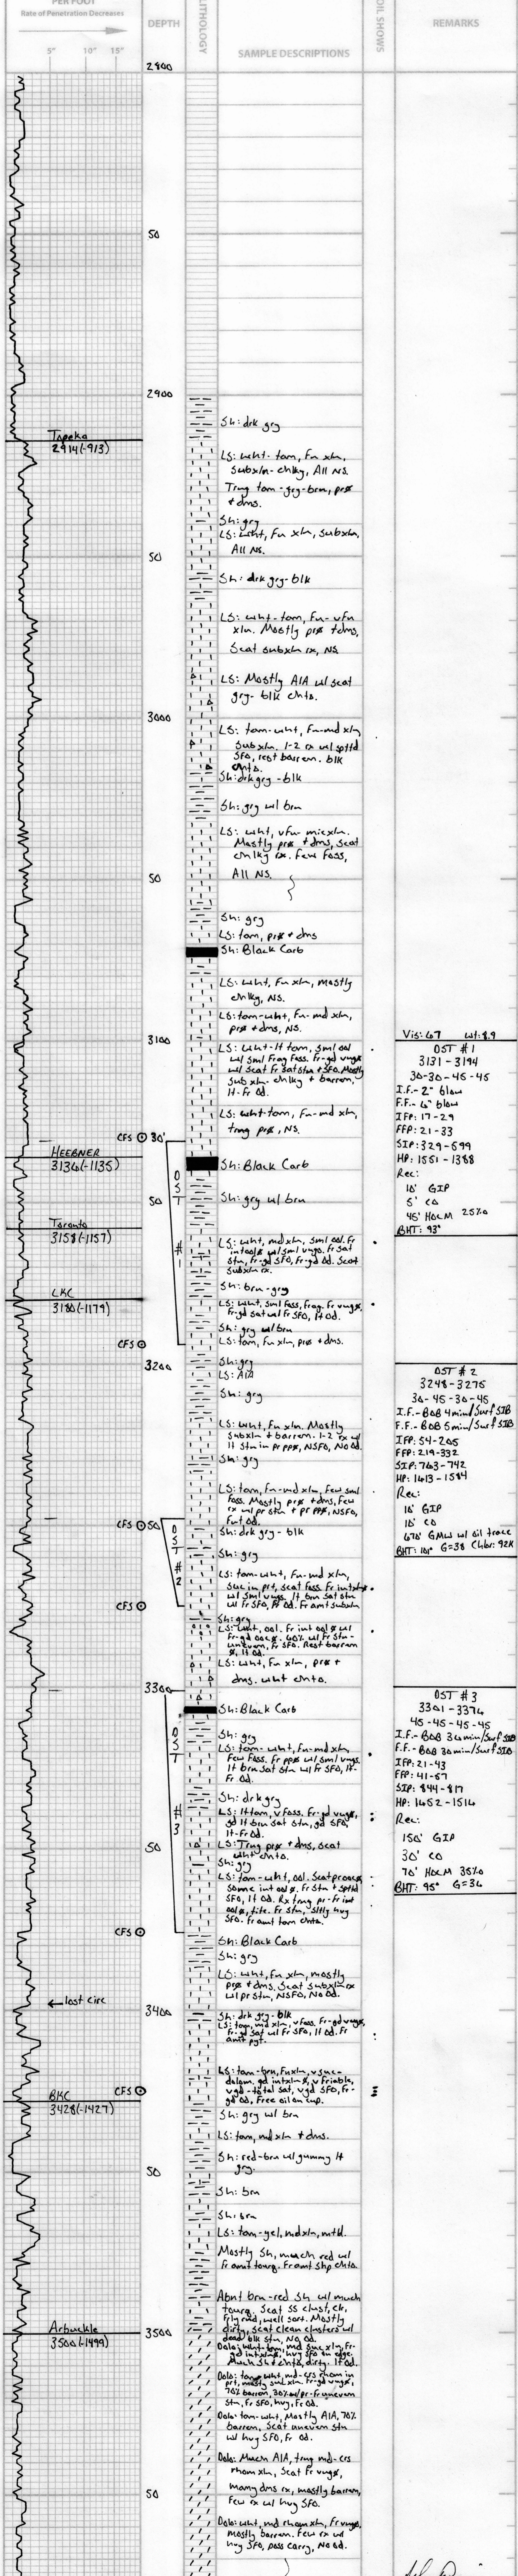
PER FOOT
Rate of Penetration Decreases
5" 10" 15"
DEPTH
LITHOLOGY
SAMPLE DESCRIPTIONS
OIL SHOWS
REMARKS

2800
50
2900
Sh: drk gry
Topeka
2914(-913)
LS: wht-tan, Fn xln, Subxln-chlky, All NS.
Trng tan-gry-brn, prø + dns.
Sh: gry
LS: wht, Fn xln, subxln, All NS.
50
Sh: drk gry-blk
LS: wht-tan, Fn-vfn xln. Mostly prø + dns, Scat subxln rx, NS.
LS: Mostly A1A w/ scat gry-blk chts.
3000
LS: tan-wht, Fn-md xln, subxln. 1-2 rx w/ sptd SFO, rest barren. blk chts.
Sh: drk gry-blk
Sh: gry w/ brn
LS: wht, vfn micxln. Mostly prø + dns, scat chlky rx. Few Foss, All NS.
50
Sh: gry
LS: tan, prø + dns
Sh: Black Carb
LS: wht, Fn xln, mostly chlky, NS.
LS: tan-wht, Fn-md xln, prø + dns, NS.
3100
LS: wht-lt tan, sml ool w/ sml Frag foss. Fr-gd vugs w/ scat Fr sat stn + SFO. Mostly sub xln-chlky + barren, lt-Fr od.
LS: wht-tan, Fn-md xln, trng prø, NS.
CFS 30'
HEEBNER
3136(-1135)
Sh: Black Carb
50
Sh: gry w/ brn
Toronto
3158(-1157)
DST #1
LS: wht, md xln, sml ool. Fr intool ø w/ sml vugs, Fr sat stn, Fr-gd SFO, Fr-gd od. Scat subxln rx.
Sh: brn-gry
LKC
3180(-1179)
LS: wht, sml foss, frag. Fr vugø, Fr-gd sat w/ Fr SFO, Fr od.
Sh: gry w/ brn
LS: tan, Fn xln, prø + dns.
CFS
3200
Sh: gry
LS: A1A
Sh: gry
LS: wht, Fn xln. Mostly subxln + barren. 1-2 rx w/ lt stn in prø, NSFO, No od.
Sh: gry
LS: tan, Fn-md xln, Few sml foss. Mostly prø + dns, Few rx w/ pr stn + pr Pfø, NSFO, Fnt od.
CFS 50
Sh: drk gry-blk
Sh: gry
DST #2
LS: tan-wht, Fn-md xln, Suc in prt, scat foss. Fr intxln ø w/ sml vugs. lt brn sat stn w/ Fr SFO, Fr od. Fr amt subxln
CFS
Sh: gry
LS: tan-wht, ool. Fr int ool ø w/ Fr-gd oo ø. 60% w/ Fr stn-unevn, Fr SFO. Rest barren ø, lt od.
LS: wht, Fn xln, prø + dns. wht chts.
3300
Sh: Black Carb
Sh: gry
DST #3
LS: tan-wht, Fn-md xln, Few foss, Fr ppø w/ sml vugs. lt brn sat stn w/ Fr SFO, lt-Fr od.
Sh: drk gry
LS: lt tan, v foss. Fr-gd vugø, gd lt brn sat stn, gd SFO, lt-Fr od.
50
LS: Trng prø + dns, scat wht chts.
Sh: gry
LS: tan-wht, ool. Scat prosa some int ool ø, Fr stn + sptd SFO, lt od. Rx trng pr-Fr int ool ø, tite. Fr stn, sltly hvy SFO. Fr amt tan chts.
CFS
Sh: Black Carb
Sh: gry
LS: wht, Fn xln, mostly prø + dns, Scat subxln rx w/ pr stn, NSFO, No od.
lost circ
3400
Sh: drk gry-blk
LS: tan, md xln, v foss, Fr-gd vugs, Fr-gd sat w/ Fr SFO, lt od. Fr amt pyt.
LS: tan-brn, Fn xln, v suc-dolom, gd intxln ø, v Friable, vgd-total sat, vgd SFO, Fr-gd od, Free oil on cup.
BKC
3428(-1427)
CFS
Sh: gry w/ brn
LS: tan, md xln + dns.
Sh: red-brn w/ gummy lt gry.
50
Sh: brn
Sh: brn
LS: tan-yel, md xln, mttd.
Mostly Sh, much red w/ Fr amt trng. Fr amt shp chts.
Abnt brn-red Sh w/ much trng. Scat SS clust, clr, Frly rnd, well sort. Mostly dirty, scat clean clusters w/ dead blk stn, No od.
Arbuckle
3500(-1499)
3500
Dolo: wht-tan, md xln, Fn xln, Fr-gd intxln ø, hvy SFO in edge. Much A1A sltly dirty. lt od.
Dolo: tan-wht, md-crs rhom in prt, mostly sml xln. Fr-gd vugø, 70% barren, 30% w/ pr-Fr unevn stn, Fr SFO, hvy, Fr od.
Dolo: tan-wht, Mostly A1A, 70% barren, Scat unevn stn w/ hvy SFO, Fr od.
Dolo: Much A1A, trng md-crs rhom xln, Scat Fr vugø, Many dns rx, mostly barren, Few rx w/ hvy SFO.
50
Dolo: wht, md rhom xln, Fr vugø, mostly barren. Few rx w/ hvy SFO, pass carry, No od.

Vis: 67 wt: 8.9
DST #1
3131-3194
30-30-45-45
I.F.- 2" blow
F.F.- 6" blow
IFP: 17-29
FFP: 21-33
SIP: 329-599
HP: 1551-1388
Rec:
10' GIP
5' CO
45' HOCM 25%
BHT: 93°

DST #2
3248-3275
30-45-30-45
I.F.- BOB 4min/Surf SIB
F.F.- BOB 5min/Surf SIB
IFP: 54-205
FFP: 219-332
SIP: 763-742
HP: 1613-1584
Rec:
10' GIP
10' CO
670' GMW w/ oil trace
BHT: 101° G=38 Chlor: 92K

DST #3
3331-3374
45-45-45-45
I.F.- BOB 3min/Surf SIB
F.F.- BOB 3min/Surf SIB
IFP: 21-43
FFP: 41-57
SIP: 844-817
HP: 1652-1516
Rec:
150' GIP
30' CO
70' HOCM 35%
BHT: 95° G=36